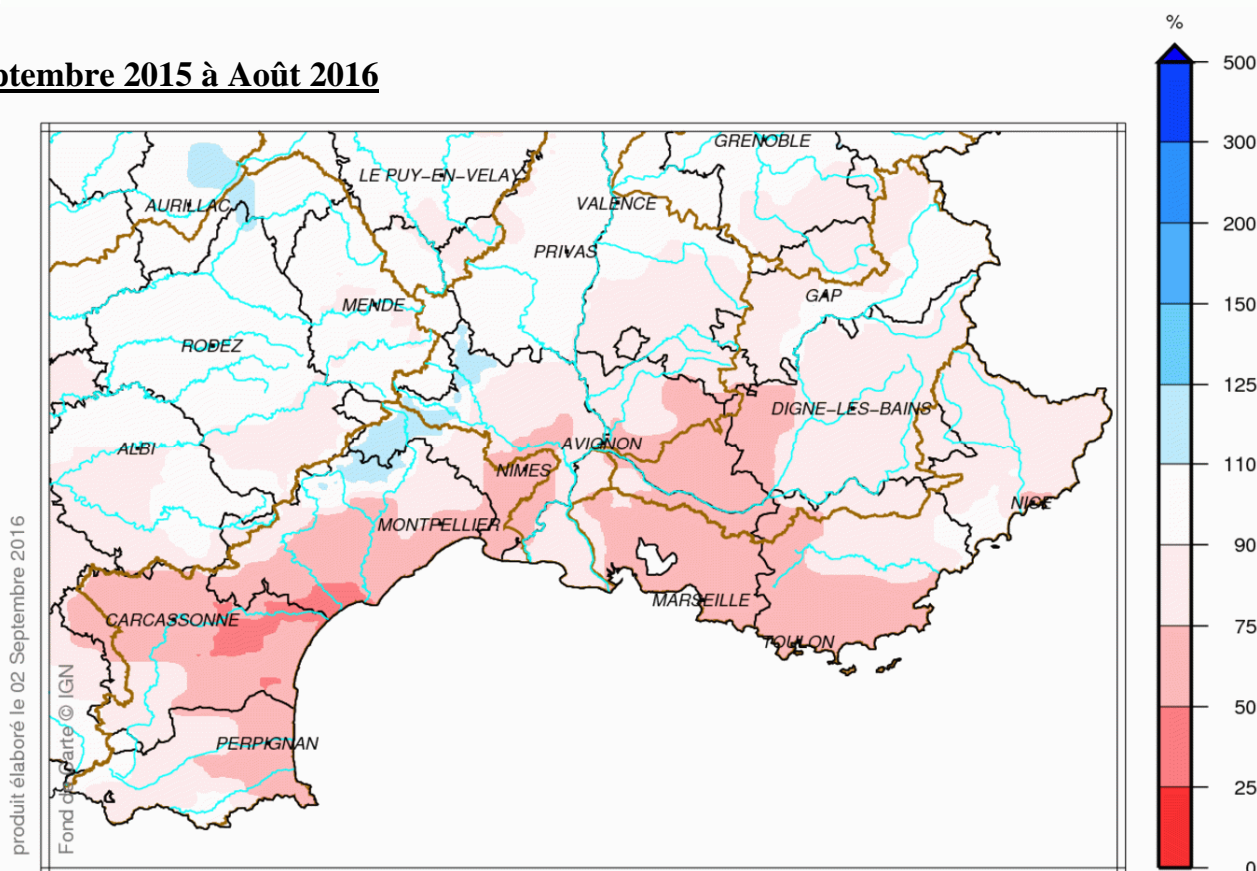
ptembre 2015 à Août 2016

GRENOBLE
LE PUY-EN-VELAY
AURILLAC
VALENCE
PRIVAS
GAP
MENDE
RODEZ
DIGNE-LES-BAINS
ALBI
AVIGNON
NIMES
NICE
MONTPELLIER
MARSEILLE
CARCASSONNE
TOULON
PERPIGNAN

produit élaboré le 02 Septembre 2016
Fond de carte © IGN

%
500
300
200
150
125
110
90
75
50
25
0